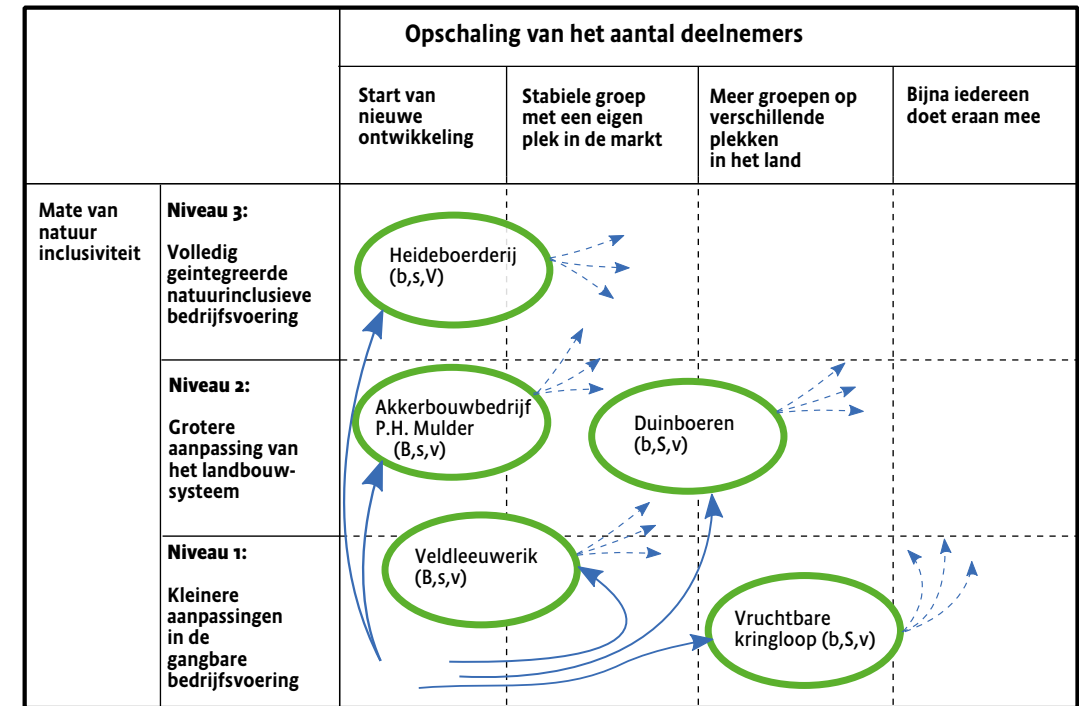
Opschaling van het aantal deelnemers

Start van nieuwe ontwikkeling

Stabiele groep met een eigen plek in de markt

Meer groepen op verschillende plekken in het land

Bijna iedereen doet eraan mee

Mate van natuur inclusiviteit

Niveau 3:
Volledig geintegreerde natuurinclusieve bedrijfsvoering

Heideboerderij (b,s,V)

Niveau 2:
Grotere aanpassing van het landbouwsysteem

Akkerbouwbedrijf P.H. Mulder (B,s,v)

Duinboeren (b,S,v)

Niveau 1:
Kleinere aanpassingen in de gangbare bedrijfsvoering

Veldleeuwerik (B,s,v)

Vruchtbare kringloop (b,S,v)